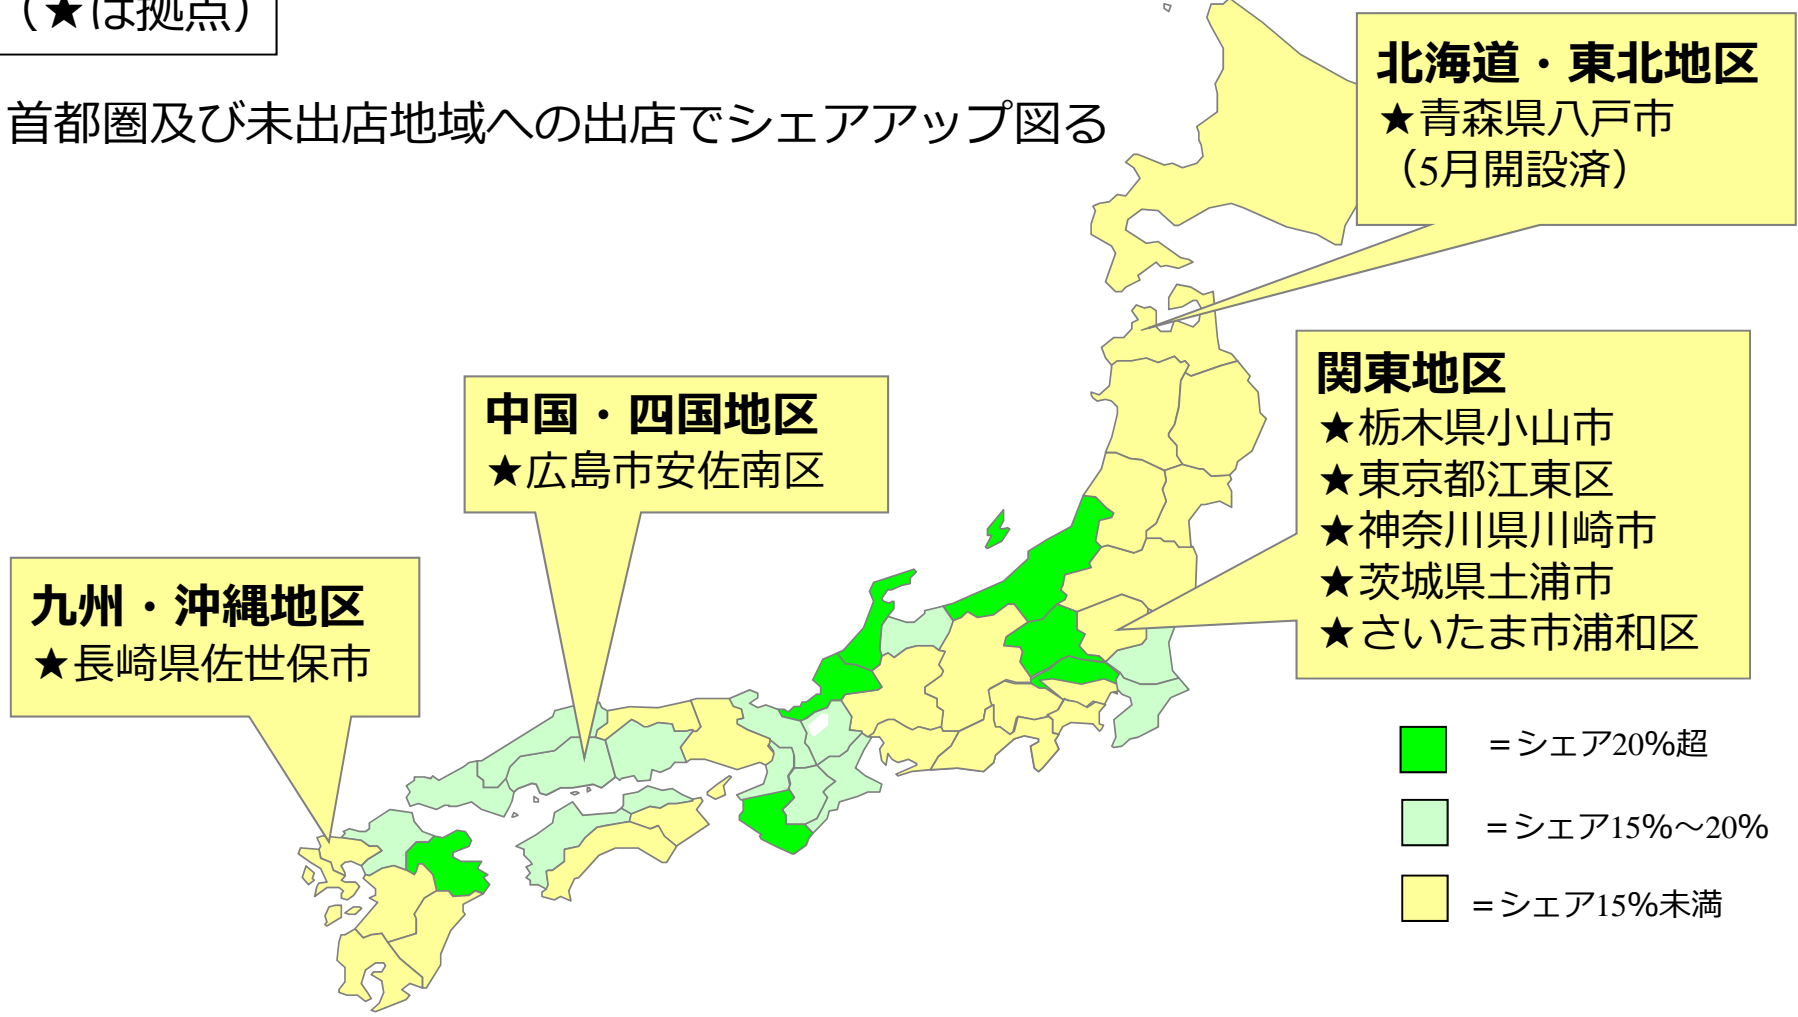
（★は拠点）

首都圏及び未出店地域への出店でシェアアップ図る

北海道・東北地区
★青森県八戸市
（5月開設済）

関東地区
★栃木県小山市
★東京都江東区
★神奈川県川崎市
★茨城県土浦市
★さいたま市浦和区

中国・四国地区
★広島市安佐南区

九州・沖縄地区
★長崎県佐世保市

＝シェア20%超

＝シェア15%～20%

＝シェア15%未満